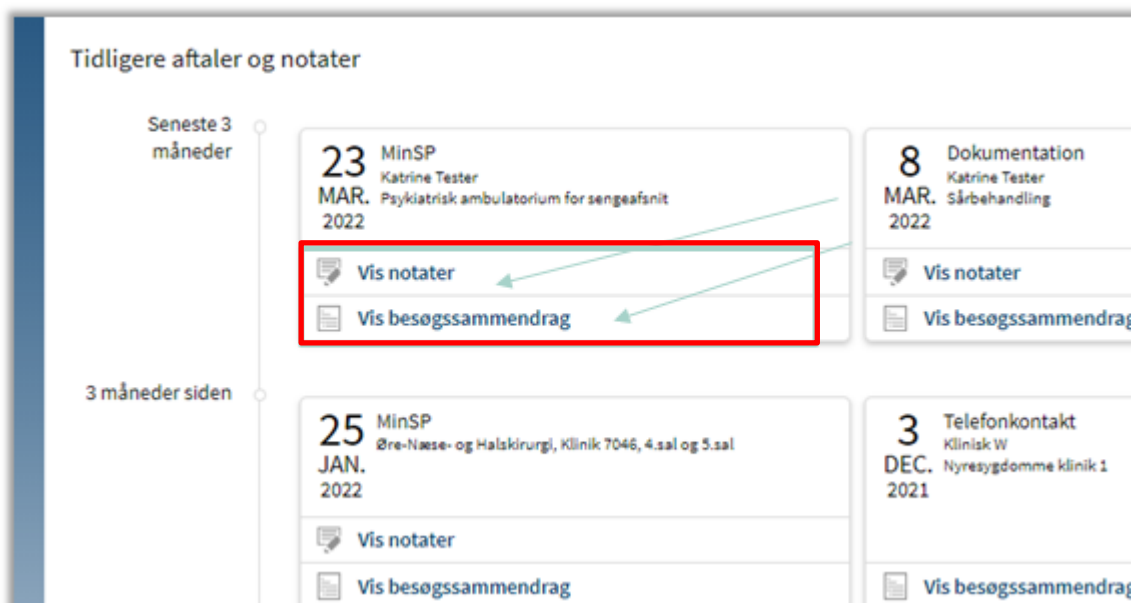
Tidligere aftaler og notater

Seneste 3 måneder

23 MAR. 2022
MinSP
Katrine Tester
Psykiatrisk ambulatorium for sengeafsnit
Vis notater
Vis besøgssammendrag

8 MAR. 2022
Dokumentation
Katrine Tester
Sårbehandling
Vis notater
Vis besøgssammendrag

3 måneder siden

25 JAN. 2022
MinSP
Øre-Næse- og Halskirurgi, Klinik 7046, 4.sal og 5.sal
Vis notater
Vis besøgssammendrag

3 DEC. 2021
Telefonkontakt
Klinisk W
Nyresygdomme klinik 1
Vis besøgssammendrag